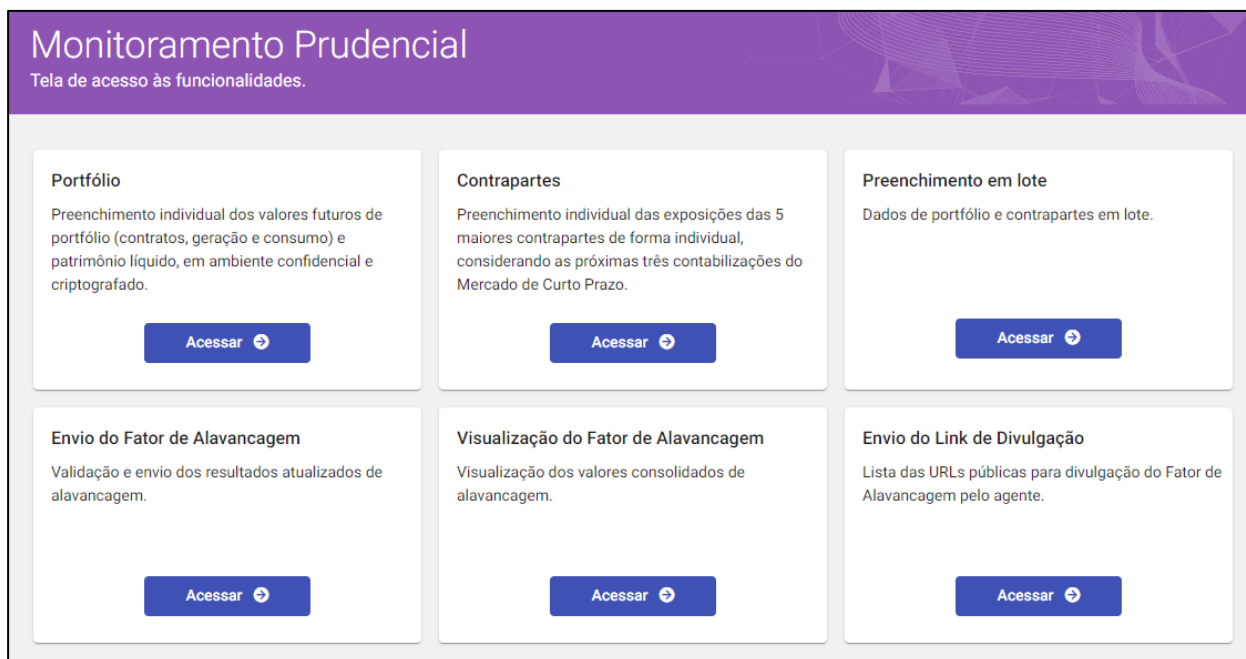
Monitoramento Prudencial
Tela de acesso às funcionalidades.

Portfólio
Preenchimento individual dos valores futuros de portfólio (contratos, geração e consumo) e patrimônio líquido, em ambiente confidencial e criptografado.
Acessar

Contrapartes
Preenchimento individual das exposições das 5 maiores contrapartes de forma individual, considerando as próximas três contabilizações do Mercado de Curto Prazo.
Acessar

Preenchimento em lote
Dados de portfólio e contrapartes em lote.
Acessar

Envio do Fator de Alavancagem
Validação e envio dos resultados atualizados de alavancagem.
Acessar

Visualização do Fator de Alavancagem
Visualização dos valores consolidados de alavancagem.
Acessar

Envio do Link de Divulgação
Lista das URLs públicas para divulgação do Fator de Alavancagem pelo agente.
Acessar